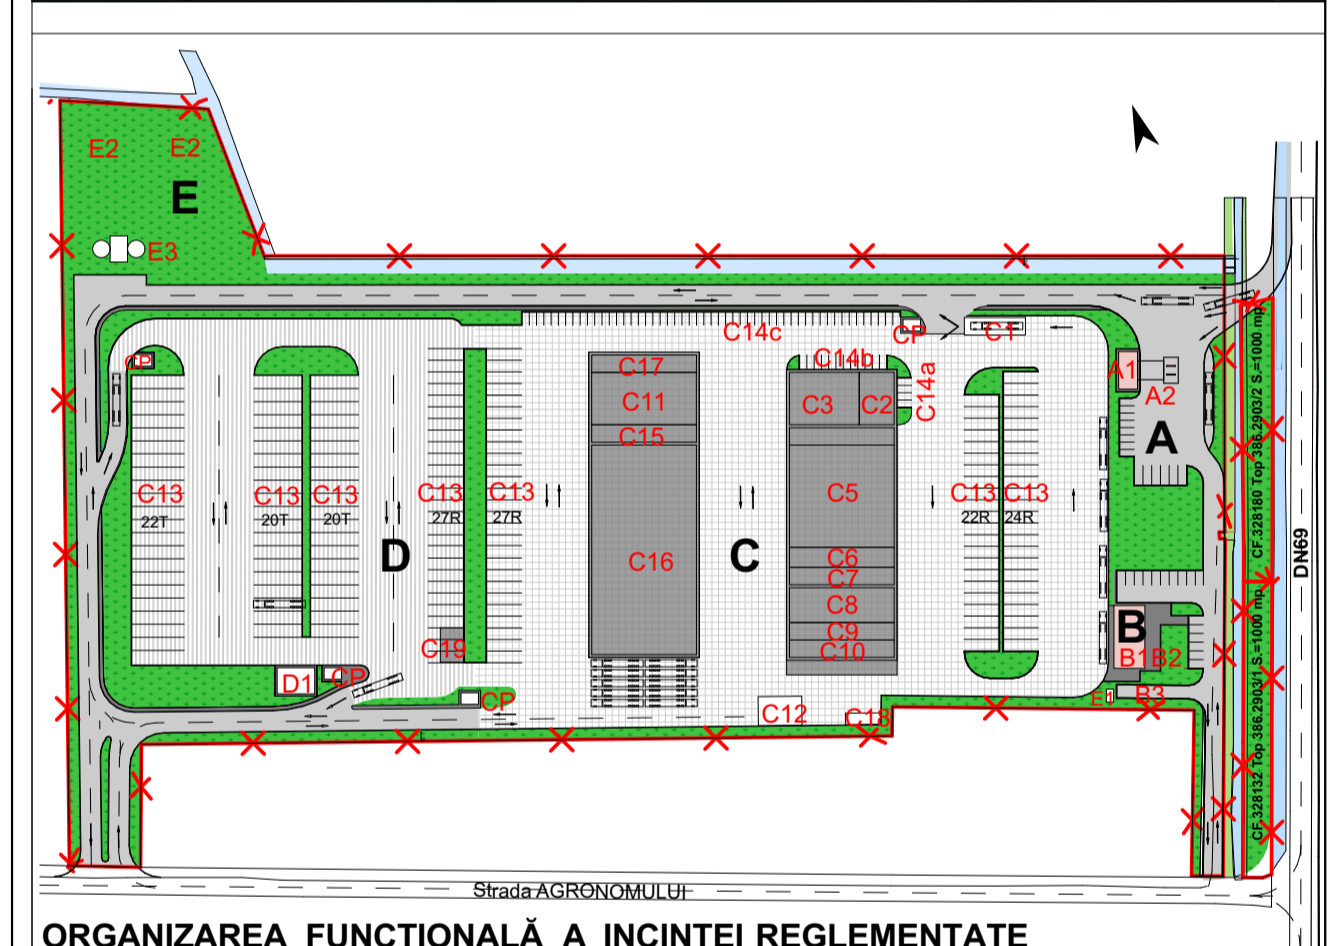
E2 E2
E
E3
C14c
CP
C1
CP
C14b
C17
C11
C15
C3 C2
C14a
A1
A2
A
C13 22T
C13 20T
C13 20T
C13 27R
C13 27R
C5
C13 22R
C13 24R
D
C16
C
C6
C7
C8
C9
C10
C19
B
B1 B2
D1
CP
CP
C12
C18
E1
B3
CF 328180 Top 386.2903/2 S.=1000 mp
CF 328132 Top 386.2903/1 S.=1000 mp
DN69
Strada AGRONOMULUI
ORGANIZAREA FUNCTIONALĂ A INCINTEI REGLEMENTATE